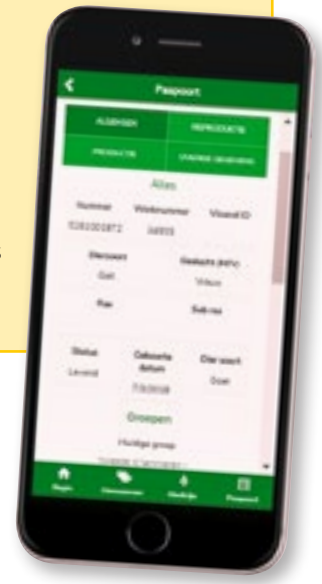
Paspoort

ALGEMEEN

REPRODUCTIE

PRODUCTIE

OVERIGE GEGEVENS

Alles

Nummer

Werknummer

Visueel ID

528100587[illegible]

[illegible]

Diersoort

Geit

Geslacht

Vrouw

Ras

Sub-ras

Status

Levend

Geboorte datum

7/3/2018

Dier soort

Geit

Groepen

Huidige groep

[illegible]

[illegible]

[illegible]

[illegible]

Paspoort